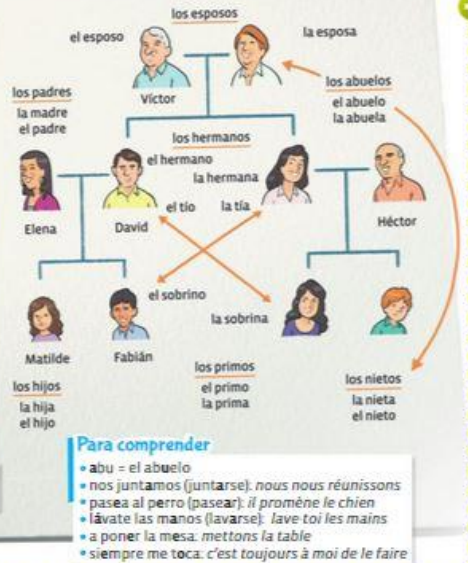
los esposos

el esposo

la esposa

Víctor

los abuelos
el abuelo
la abuela

los padres
la madre
el padre

los hermanos

el hermano

la hermana

Elena

David

el tío

la tía

Héctor

el sobrino

la sobrina

Matilde

Fabián

los primos
el primo
la prima

los nietos
la nieta
el nieto

los hijos
la hija
el hijo

Para comprender
• abu = el abuelo
• nos juntamos (juntarse): nous nous réunissons
• pasea al perro (pasear): il promène le chien
• lávate las manos (lavarse): lave-toi les mains
• a poner la mesa: mettons la table
• siempre me toca: c'est toujours à moi de le faire